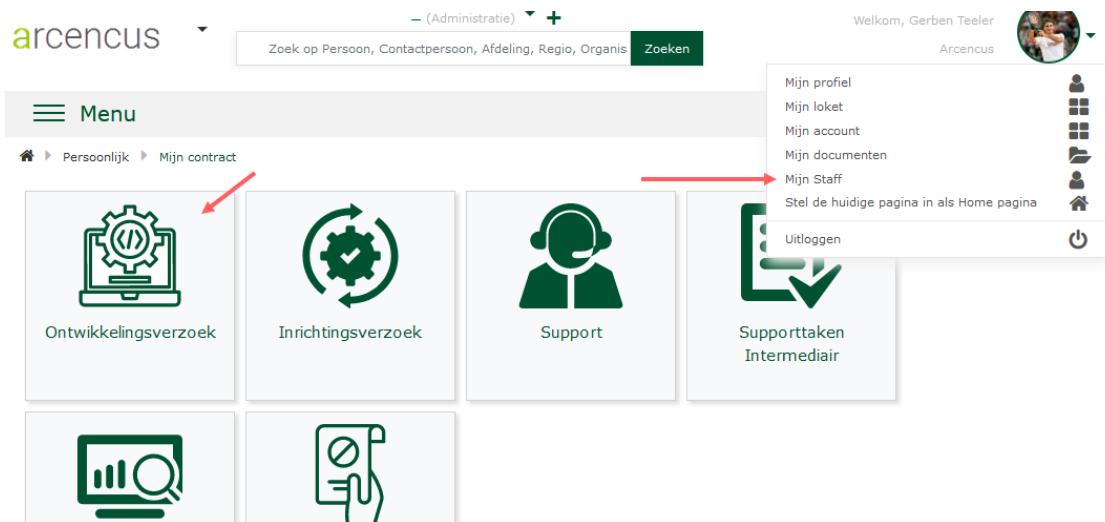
arcencus

– (Administratie) +

Zoek op Persoon, Contactpersoon, Afdeling, Regio, Organis Zoeken

Welkom, Gerben Teeler
Arcencus

Menu

Persoonlijk Mijn contract

Mijn profiel
Mijn loket
Mijn account
Mijn documenten
Mijn Staff
Stel de huidige pagina in als Home pagina
Uitloggen

Ontwikkelingsverzoek

Inrichtingsverzoek

Support

Supporttaken Intermediair